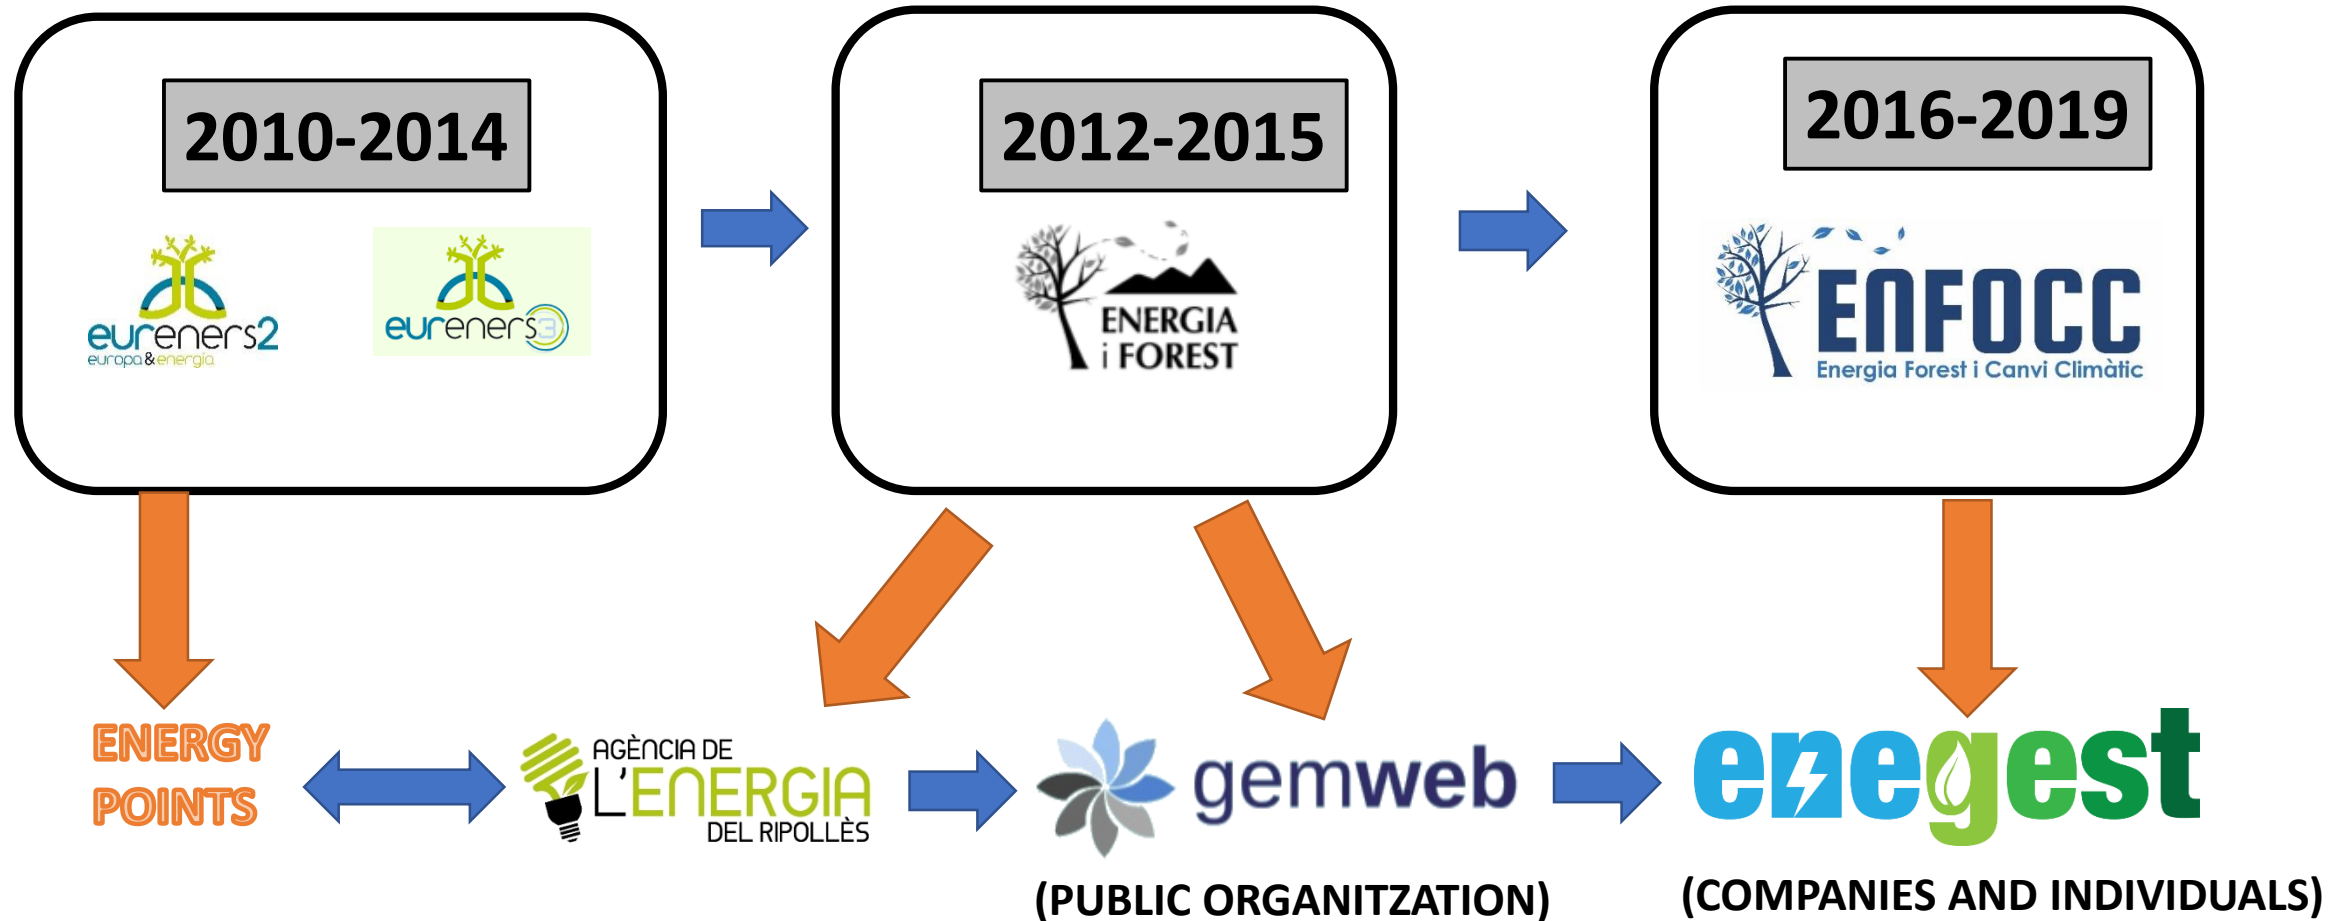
2010-2014

eureners2
europa&energia

eureners3

2012-2015

ENERGIA i FOREST

2016-2019

ENFOCC
Energia Forest i Canvi Climàtic

ENERGY POINTS

AGÈNCIA DE L'ENERGIA DEL RIPOLLÈS

gemweb

(PUBLIC ORGANITZATION)

enegest

(COMPANIES AND INDIVIDUALS)